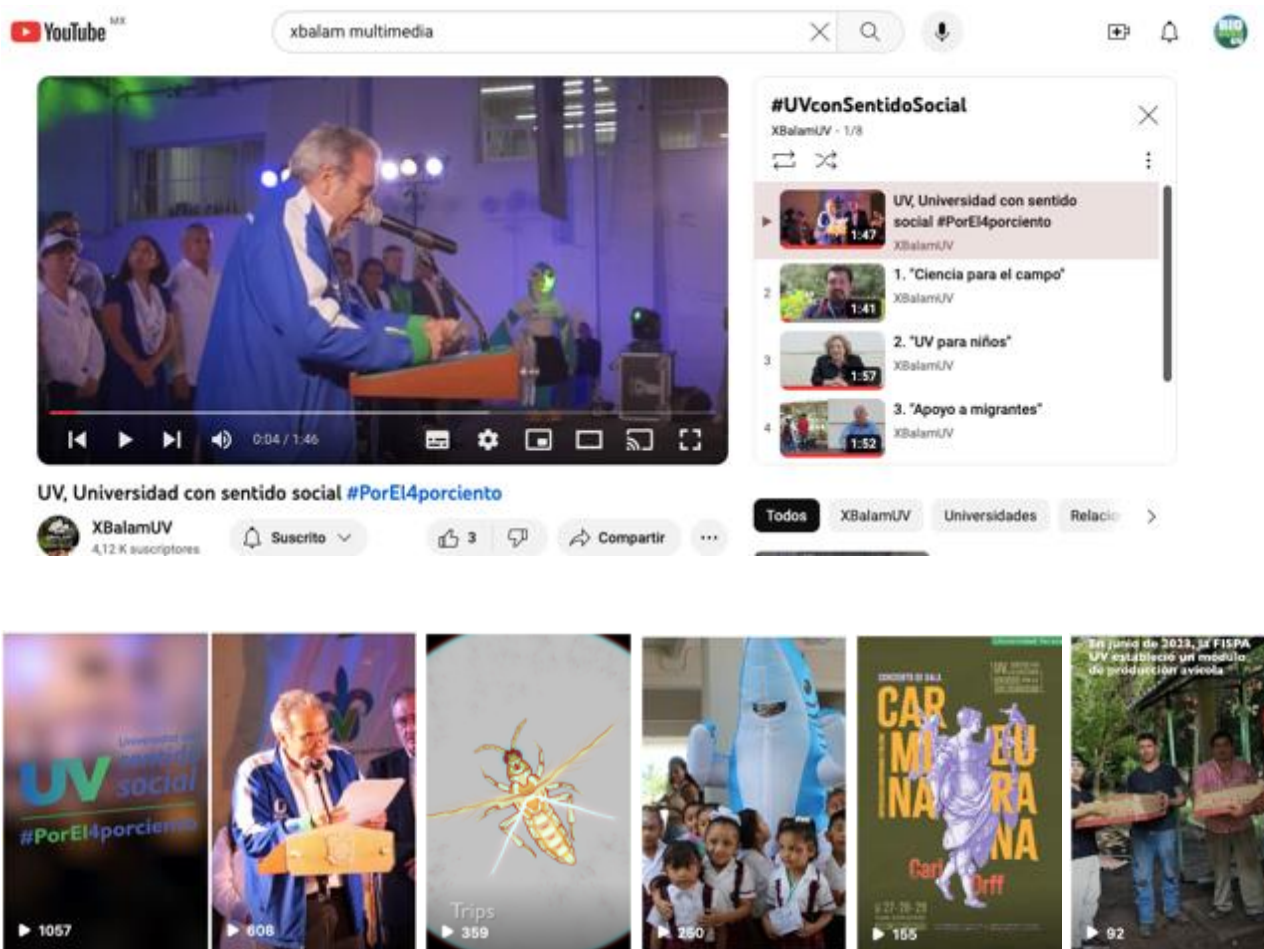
YouTube MX

xbalam multimedia

0:04 / 1:46

UV, Universidad con sentido social #PorEl4porciento

XBalamUV
4,12 K suscriptores

Suscrito

3

Compartir

...

#UVconSentidoSocial
XBalamUV · 1/8

UV, Universidad con sentido social #PorEl4porciento
XBalamUV
1:47

1. "Ciencia para el campo"
XBalamUV
1:41

2. "UV para niños"
XBalamUV
1:57

3. "Apoyo a migrantes"
XBalamUV
1:52

Todos XBalamUV Universidades Relacio

UV Universidad con sentido social #PorEl4porciento
1057

608

Trips
359

250

CONCIERTO DE GALA
CARMINA BURANA
Carl Orff
155

En junio de 2023, la FISPA UV estableció un módulo de producción avícola
92